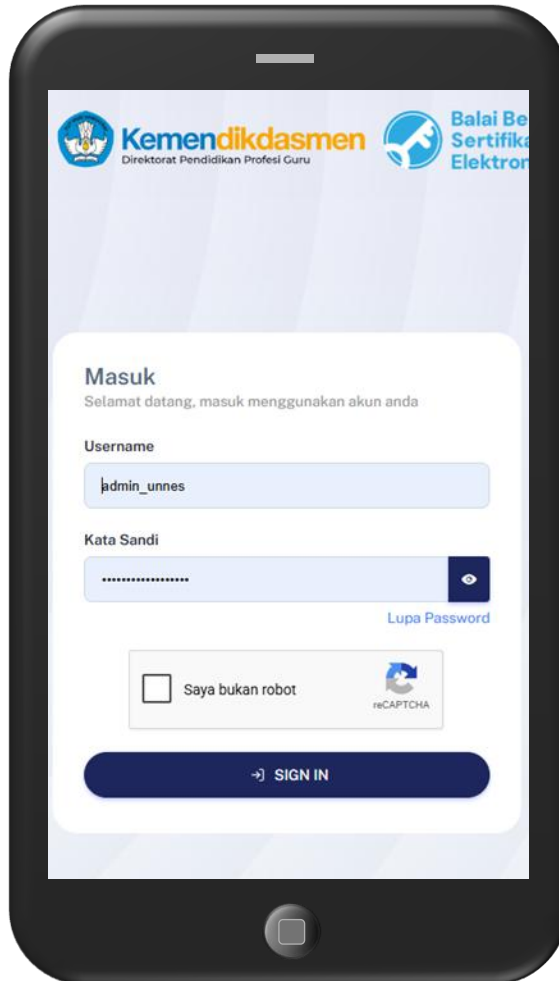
Kemendikdasmen
Direktorat Pendidikan Profesi Guru

Balai Be
Sertifika
Elektron

Masuk
Selamat datang, masuk menggunakan akun anda

Username
admin_unnes

Kata Sandi
•••••••••••••••••

Lupa Password

Saya bukan robot
reCAPTCHA

SIGN IN